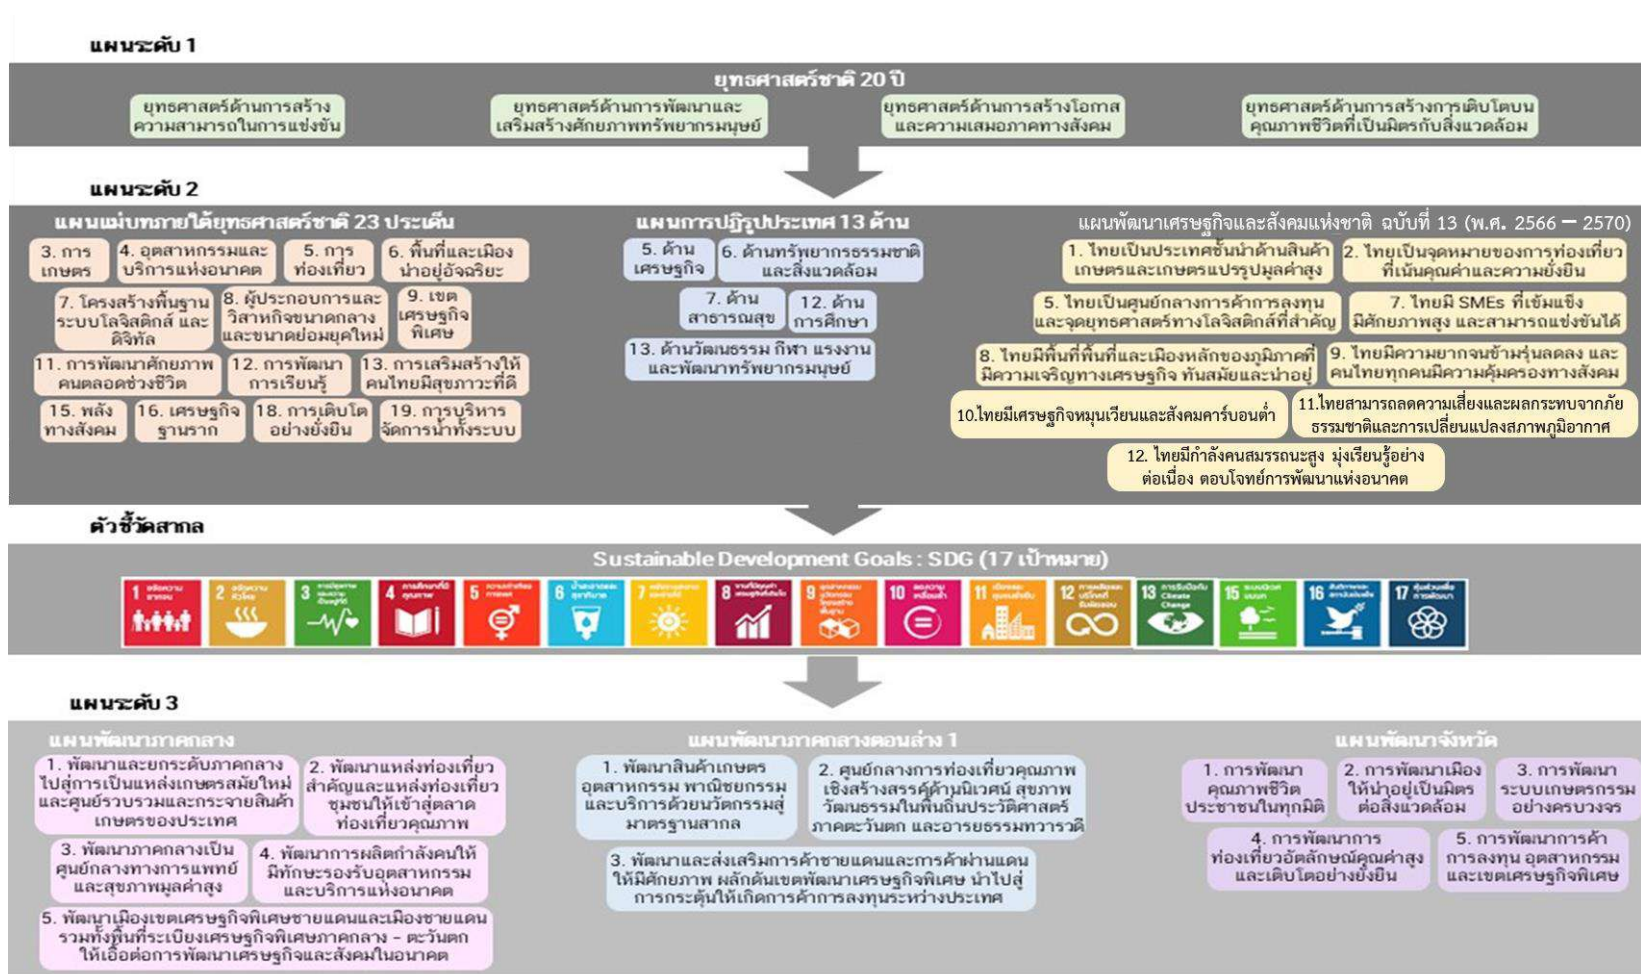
แผนระดับ 1

ยุทธศาสตร์ชาติ 20 ปี

ยุทธศาสตร์ด้านการสร้างความสามารถในการแข่งขัน

ยุทธศาสตร์ด้านการพัฒนาและเสริมสร้างศักยภาพทรัพยากรมนุษย์

ยุทธศาสตร์ด้านการสร้างโอกาสและความเสมอภาคทางสังคม

ยุทธศาสตร์ด้านการสร้างการเติบโตบนคุณภาพชีวิตที่เป็นมิตรกับสิ่งแวดล้อม

แผนระดับ 2

แผนแม่บทภายใต้ยุทธศาสตร์ชาติ 23 ประเด็น

3. การเกษตร
4. อุตสาหกรรมและบริการแห่งอนาคต
5. การท่องเที่ยว
6. พื้นที่และเมืองน่าอยู่อัจฉริยะ
7. โครงสร้างพื้นฐาน ระบบโลจิสติกส์ และดิจิทัล
8. ผู้ประกอบการและวิสาหกิจขนาดกลางและขนาดย่อมยุคใหม่
9. เขตเศรษฐกิจพิเศษ
11. การพัฒนาศักยภาพคนตลอดช่วงชีวิต
12. การพัฒนาการเรียนรู้
13. การเสริมสร้างให้คนไทยมีสุขภาวะที่ดี
15. พลังทางสังคม
16. เศรษฐกิจฐานราก
18. การเติบโตอย่างยั่งยืน
19. การบริหารจัดการน้ำทั้งระบบ

แผนการปฏิรูปประเทศ 13 ด้าน

5. ด้านเศรษฐกิจ
6. ด้านทรัพยากรธรรมชาติและสิ่งแวดล้อม
7. ด้านสาธารณสุข
12. ด้านการศึกษา
13. ด้านวัฒนธรรม กีฬา แรงงาน และพัฒนาทรัพยากรมนุษย์

แผนพัฒนาเศรษฐกิจและสังคมแห่งชาติ ฉบับที่ 13 (พ.ศ. 2566 – 2570)

1. ไทยเป็นประเทศชั้นนำด้านสินค้าเกษตรและเกษตรแปรรูปมูลค่าสูง
2. ไทยเป็นจุดหมายของการท่องเที่ยวที่เน้นคุณค่าและความยั่งยืน
5. ไทยเป็นศูนย์กลางการค้าการลงทุนและจุดยุทธศาสตร์ทางโลจิสติกส์ที่สำคัญ
7. ไทยมี SMEs ที่เข้มแข็ง มีศักยภาพสูง และสามารถแข่งขันได้
8. ไทยมีพื้นที่พื้นที่และเมืองหลักของภูมิภาคที่มีความเจริญทางเศรษฐกิจ ทันสมัยและน่าอยู่
9. ไทยมีความยากจนข้ามรุ่นลดลง และคนไทยทุกคนมีความคุ้มครองทางสังคม
10.ไทยมีเศรษฐกิจหมุนเวียนและสังคมคาร์บอนต่ำ
11.ไทยสามารถลดความเสี่ยงและผลกระทบจากภัยธรรมชาติและการเปลี่ยนแปลงสภาพภูมิอากาศ
12. ไทยมีกำลังคนสมรรถนะสูง มุ่งเรียนรู้อย่างต่อเนื่อง ตอบโจทย์การพัฒนาแห่งอนาคต

ตัวชี้วัดสากล

Sustainable Development Goals : SDG (17 เป้าหมาย)

1 2 3 4 5 6 7 8 9 10 11 12 13 15 16 17

แผนระดับ 3

แผนพัฒนาภาคกลาง

1. พัฒนาและยกระดับภาคกลางไปสู่การเป็นแหล่งเกษตรสมัยใหม่และศูนย์รวบรวมและกระจายสินค้าเกษตรของประเทศ
2. พัฒนาแหล่งท่องเที่ยวสำคัญและแหล่งท่องเที่ยวชุมชนให้เข้าสู่ตลาดท่องเที่ยวคุณภาพ
3. พัฒนาภาคกลางเป็นศูนย์กลางทางการแพทย์และสุขภาพมูลค่าสูง
4. พัฒนาการผลิตกำลังคนให้มีทักษะรองรับอุตสาหกรรมและบริการแห่งอนาคต
5. พัฒนาเมืองเขตเศรษฐกิจพิเศษชายแดนและเมืองชายแดนรวมทั้งพื้นที่ระเบียงเศรษฐกิจพิเศษภาคกลาง – ตะวันตก ให้เอื้อต่อการพัฒนาเศรษฐกิจและสังคมในอนาคต

แผนพัฒนาภาคกลางตอนล่าง 1

1. พัฒนาสินค้าเกษตร อุตสาหกรรม พาณิชยกรรม และบริการด้วยนวัตกรรมสู่มาตรฐานสากล
2. ศูนย์กลางการท่องเที่ยวคุณภาพเชิงสร้างสรรค์ด้านนิเวศน์ สุขภาพ วัฒนธรรมในพื้นถิ่นประวัติศาสตร์ภาคตะวันตก และอารยธรรมทวารวดี
3. พัฒนาและส่งเสริมการค้าชายแดนและการค้าผ่านแดนให้มีศักยภาพ ผลักดันเขตพัฒนาเศรษฐกิจพิเศษ นำไปสู่การกระตุ้นให้เกิดการค้าการลงทุนระหว่างประเทศ

แผนพัฒนาจังหวัด

1. การพัฒนาคุณภาพชีวิตประชาชนในทุกมิติ
2. การพัฒนาเมืองให้น่าอยู่เป็นมิตรต่อสิ่งแวดล้อม
3. การพัฒนาระบบเกษตรกรรมอย่างครบวงจร
4. การพัฒนาการท่องเที่ยวอัตลักษณ์คุณค่าสูงและเติบโตอย่างยั่งยืน
5. การพัฒนาการค้า การลงทุน อุตสาหกรรม และเขตเศรษฐกิจพิเศษ